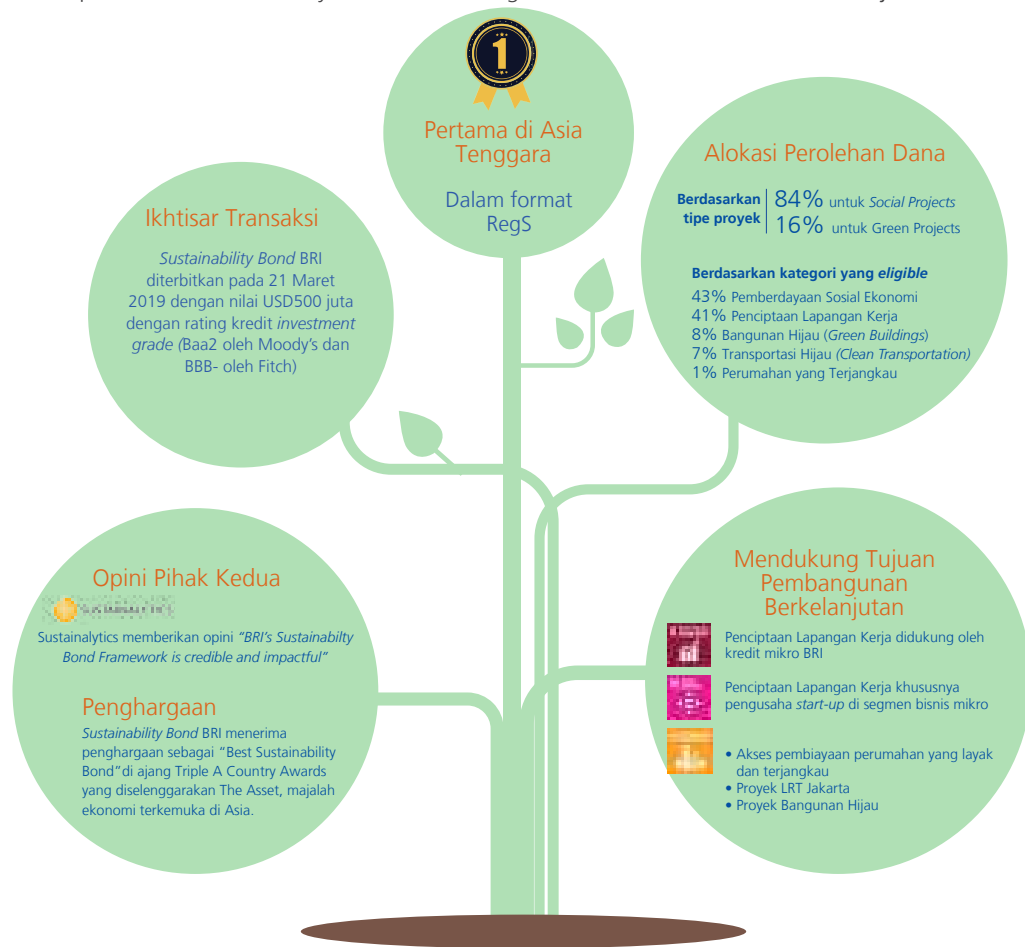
1

Pertama di Asia Tenggara

Dalam format RegS

Ikhtisar Transaksi

*Sustainability Bond* BRI diterbitkan pada 21 Maret 2019 dengan nilai USD500 juta dengan rating kredit *investment grade (*Baa2 oleh Moody's dan BBB- oleh Fitch)

Alokasi Perolehan Dana

Berdasarkan tipe proyek | 84% untuk *Social Projects*
16% untuk Green Projects

Berdasarkan kategori yang *eligible*

43% Pemberdayaan Sosial Ekonomi
41% Penciptaan Lapangan Kerja
8% Bangunan Hijau (*Green Buildings*)
7% Transportasi Hijau *(Clean Transportation)*
1% Perumahan yang Terjangkau

Opini Pihak Kedua

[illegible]

Sustainalytics memberikan opini *"BRI's Sustainabilty Bond Framework is credible and impactful"*

Penghargaan

*Sustainability Bond* BRI menerima penghargaan sebagai "Best Sustainability Bond"di ajang Triple A Country Awards yang diselenggarakan The Asset, majalah ekonomi terkemuka di Asia.

Mendukung Tujuan Pembangunan Berkelanjutan

Penciptaan Lapangan Kerja didukung oleh kredit mikro BRI

Penciptaan Lapangan Kerja khususnya pengusaha *start-up* di segmen bisnis mikro

• Akses pembiayaan perumahan yang layak dan terjangkau
• Proyek LRT Jakarta
• Proyek Bangunan Hijau